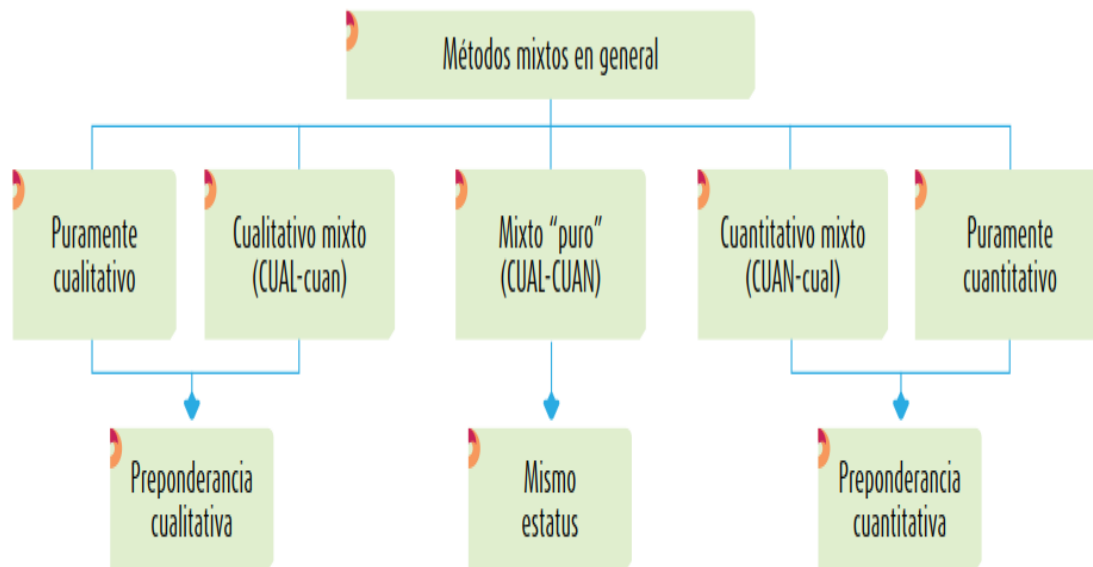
Métodos mixtos en general

Puramente cualitativo

Cualitativo mixto (CUAL-cuan)

Mixto “puro” (CUAL-CUAN)

Cuantitativo mixto (CUAN-cual)

Puramente cuantitativo

Preponderancia cualitativa

Mismo estatus

Preponderancia cuantitativa